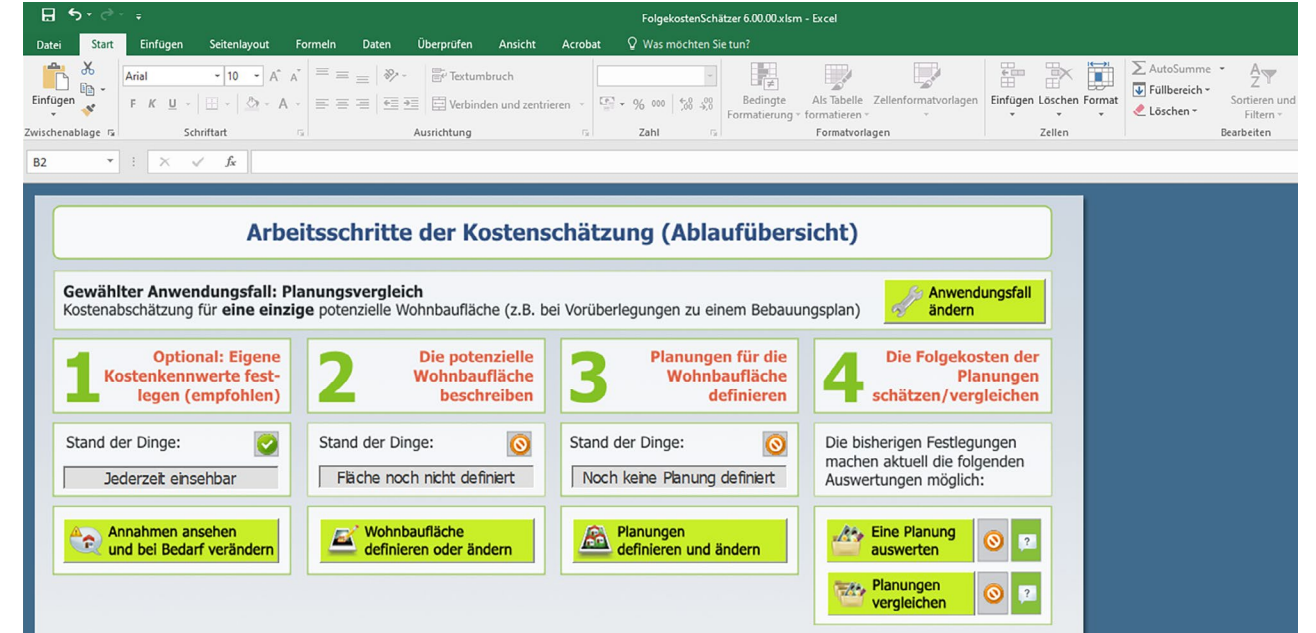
FolgekostenSchätzer 6.00.00.xlsm - Excel

Datei Start Einfügen Seitenlayout Formeln Daten Überprüfen Ansicht Acrobat Was möchten Sie tun?

Einfügen
Zwischenablage
Arial 10
F K U
Schriftart
Textumbruch
Verbinden und zentrieren
Ausrichtung
% 000
Zahl
Bedingte Formatierung
Als Tabelle formatieren
Zellenformatvorlagen
Formatvorlagen
Einfügen Löschen Format
Zellen
AutoSumme
Füllbereich
Löschen
Sortieren und Filtern
Bearbeiten

B2
fx

Arbeitsschritte der Kostenschätzung (Ablaufübersicht)

Gewählter Anwendungsfall: Planungsvergleich
Kostenabschätzung für eine einzige potenzielle Wohnbaufläche (z.B. bei Vorüberlegungen zu einem Bebauungsplan)

Anwendungsfall ändern

1 Optional: Eigene Kostenkennwerte festlegen (empfohlen)

2 Die potenzielle Wohnbaufläche beschreiben

3 Planungen für die Wohnbaufläche definieren

4 Die Folgekosten der Planungen schätzen/vergleichen

Stand der Dinge:
Jederzeit einsehbar

Stand der Dinge:
Fläche noch nicht definiert

Stand der Dinge:
Noch keine Planung definiert

Die bisherigen Festlegungen machen aktuell die folgenden Auswertungen möglich:

Annahmen ansehen und bei Bedarf verändern

Wohnbaufläche definieren oder ändern

Planungen definieren und ändern

Eine Planung auswerten
?

Planungen vergleichen
?